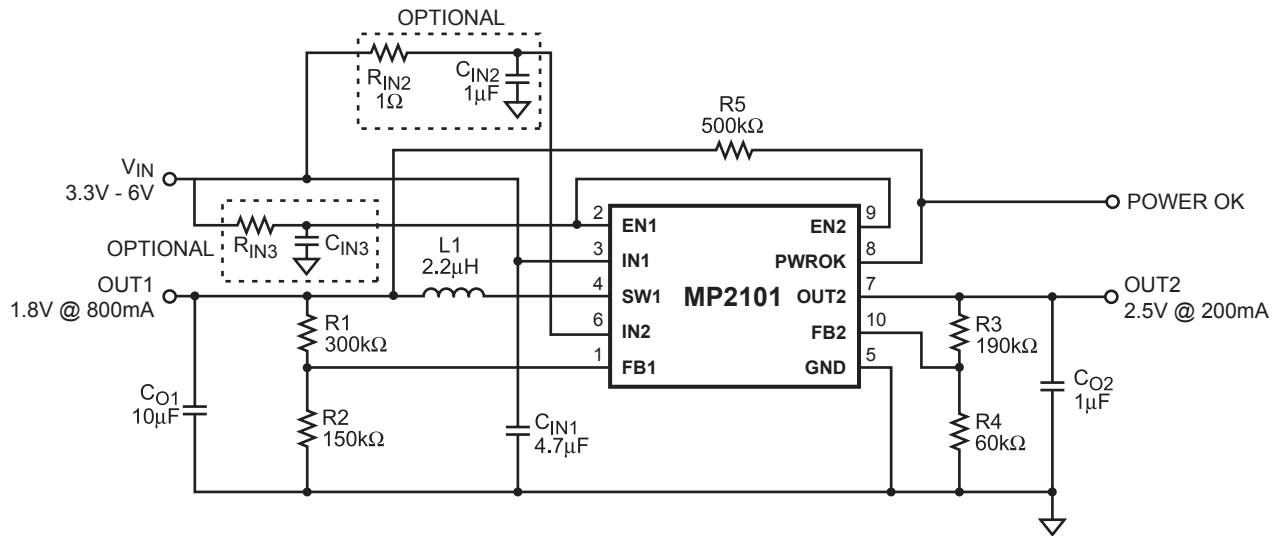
OPTIONAL

$R_{IN2}$ 1Ω

$C_{IN2}$ 1μF

R5 500kΩ

$V_{IN}$ 3.3V - 6V

POWER OK

OPTIONAL $R_{IN3}$ $C_{IN3}$

L1 2.2μH

OUT1 1.8V @ 800mA

2 EN1
3 IN1
4 SW1
6 IN2
1 FB1

MP2101

9 EN2
8 PWROK
7 OUT2
10 FB2
5 GND

OUT2 2.5V @ 200mA

R1 300kΩ

R2 150kΩ

$C_{O1}$ 10μF

$C_{IN1}$ 4.7μF

R3 190kΩ

R4 60kΩ

$C_{O2}$ 1μF